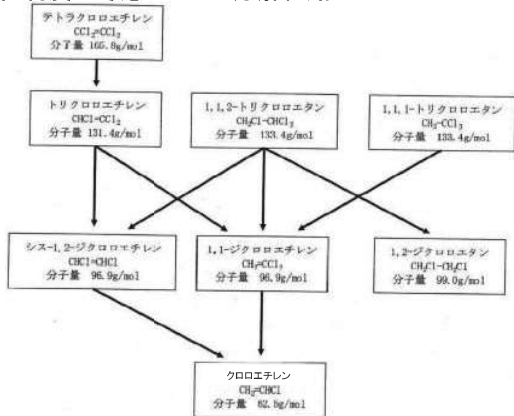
テトラクロロエチレン
$CCl_2=CCl_2$
分子量 165.8g/mol

トリクロロエチレン
$CHCl=CCl_2$
分子量 131.4g/mol

1,1,2-トリクロロエタン
$CH_2Cl-CHCl_2$
分子量 133.4g/mol

1,1,1-トリクロロエタン
$CH_3-CCl_3$
分子量 133.4g/mol

シス-1,2-ジクロロエチレン
$CHCl=CHCl$
分子量 96.9g/mol

1,1-ジクロロエチレン
$CH_2=CCl_2$
分子量 96.9g/mol

1,2-ジクロロエタン
$CH_2Cl-CH_2Cl$
分子量 99.0g/mol

クロロエチレン
$CH_2=CHCl$
分子量 62.5g/mol